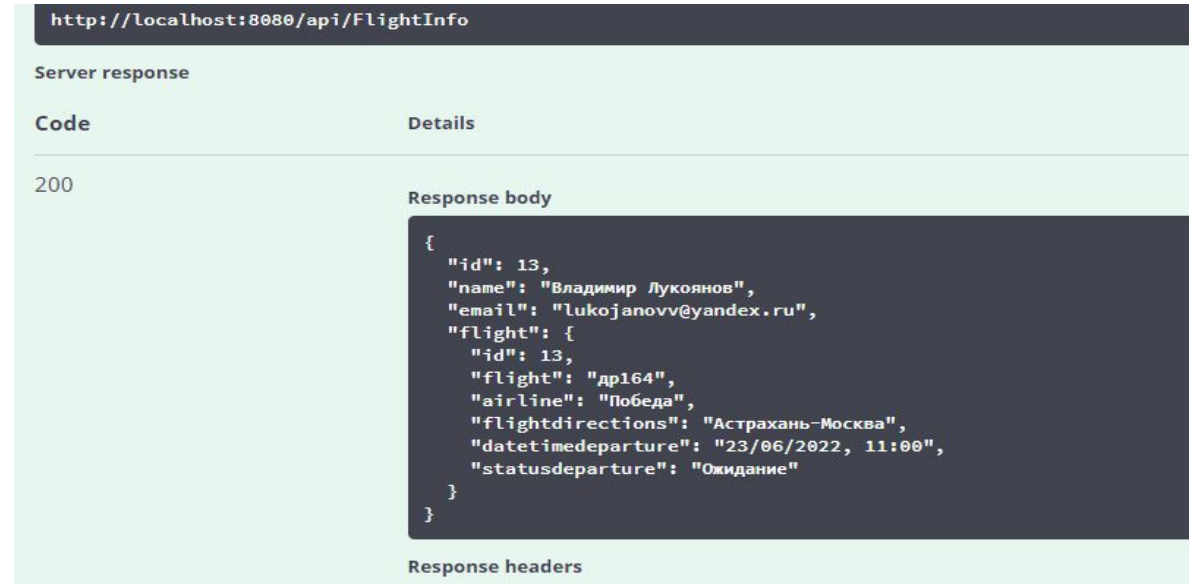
http://localhost:8080/api/FlightInfo

Server response

| Code | Details |
|---|---|
| 200 | Response body |

```
{
  "id": 13,
  "name": "Владимир Лукоянов",
  "email": "lukojanovv@yandex.ru",
  "flight": {
    "id": 13,
    "flight": "др164",
    "airline": "Победа",
    "flightdirections": "Астрахань-Москва",
    "datetimedeparture": "23/06/2022, 11:00",
    "statusdeparture": "Ожидание"
  }
}
```

Response headers